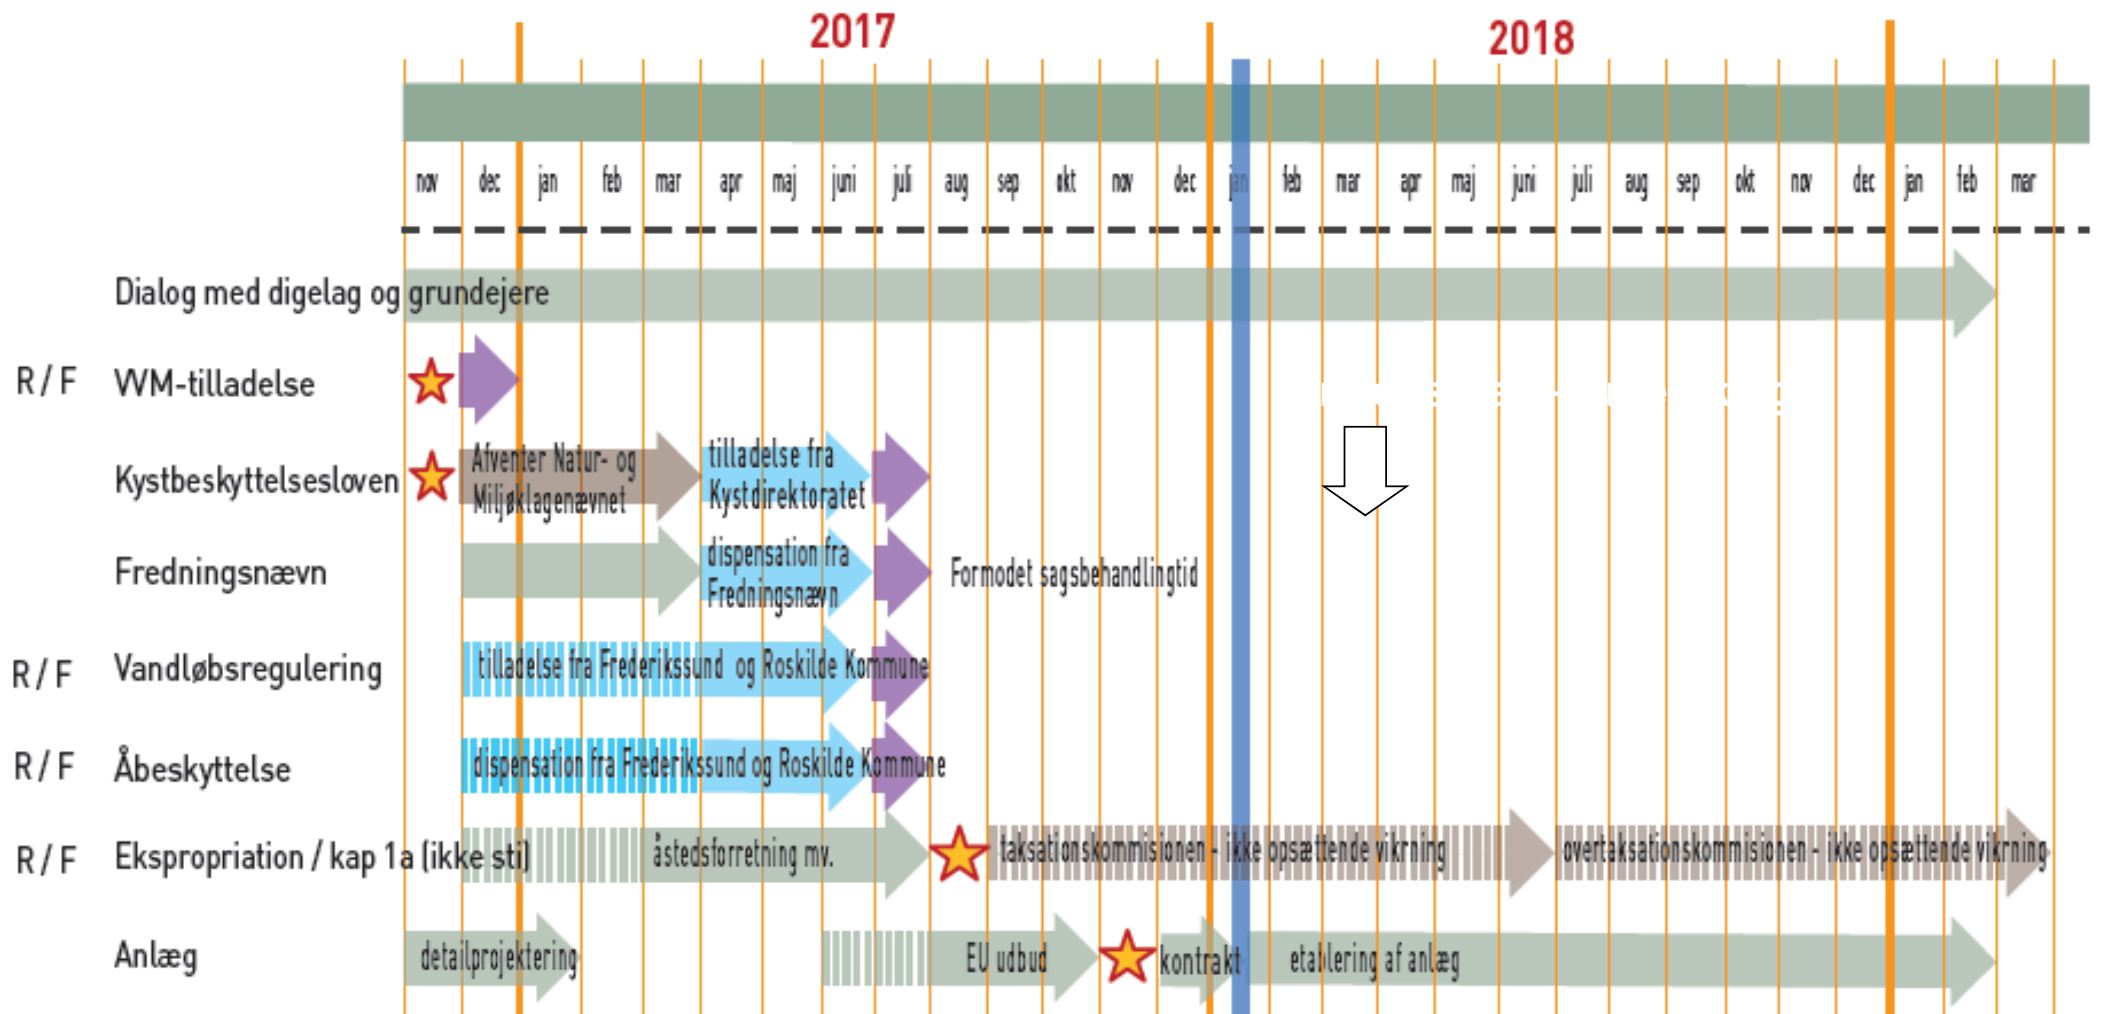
2017

2018

nov dec jan feb mar apr maj juni juli aug sep okt nov dec jan feb mar apr maj juni juli aug sep okt nov dec jan feb mar

Dialog med digelag og grundejere

R / F WM-tilladelse

Kystbeskyttelsesloven

Afventer Natur- og Miljøklagenævnet

tilladelse fra Kystdirektoratet

Fredningsnævn

dispensation fra Fredningsnævn

Formodet sagsbehandlingtid

R / F Vandløbsregulering

tilladelse fra Frederikssund og Roskilde Kommune

R / F Åbeskyttelse

dispensation fra Frederikssund og Roskilde Kommune

R / F Ekspropriation / kap 1a (ikke sti)

åstedsforretning mv.

taksationskommisionen - ikke opsættende virkning

overtaksationskommisionen - ikke opsættende virkning

Anlæg

detailprojektering

EU udbud

kontrakt

etablering af anlæg